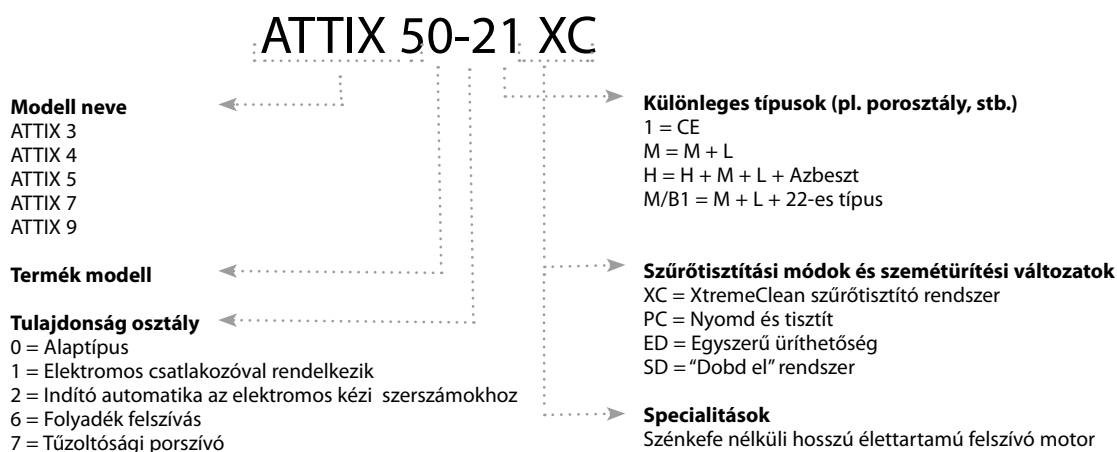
ATTIX 50-21 XC

**Modell neve**
ATTIX 3
ATTIX 4
ATTIX 5
ATTIX 7
ATTIX 9

**Termék modell**

**Tulajdonság osztály**
0 = Alaptípus
1 = Elektromos csatlakozóval rendelkezik
2 = Indító automatika az elektromos kézi szerszámokhoz
6 = Folyadék felszívás
7 = Tűzoltósági porszívó

**Különleges típusok (pl. porosztály, stb.)**
1 = CE
M = M + L
H = H + M + L + Azbeszt
M/B1 = M + L + 22-es típus

**Szűrőtisztítási módok és szemétürítési változatok**
XC = XtremeClean szűrőtisztító rendszer
PC = Nyomd és tisztít
ED = Egyszerű üríthetőség
SD = "Dobd el" rendszer

**Specialitások**
Szénkefe nélküli hosszú élettartamú felszívó motor